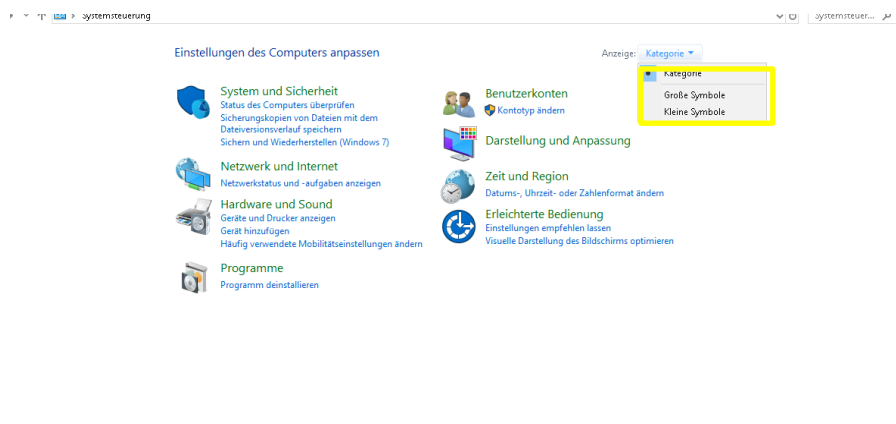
Systemsteuerung

Systemsteuer...

Einstellungen des Computers anpassen

Anzeige: Kategorie

Kategorie
Große Symbole
Kleine Symbole

System und Sicherheit
Status des Computers überprüfen
Sicherungskopien von Dateien mit dem Dateiversionsverlauf speichern
Sichern und Wiederherstellen (Windows 7)

Netzwerk und Internet
Netzwerkstatus und -aufgaben anzeigen

Hardware und Sound
Geräte und Drucker anzeigen
Gerät hinzufügen
Häufig verwendete Mobilitätseinstellungen ändern

Programme
Programm deinstallieren

Benutzerkonten
Kontotyp ändern

Darstellung und Anpassung

Zeit und Region
Datums-, Uhrzeit- oder Zahlenformat ändern

Erleichterte Bedienung
Einstellungen empfehlen lassen
Visuelle Darstellung des Bildschirms optimieren